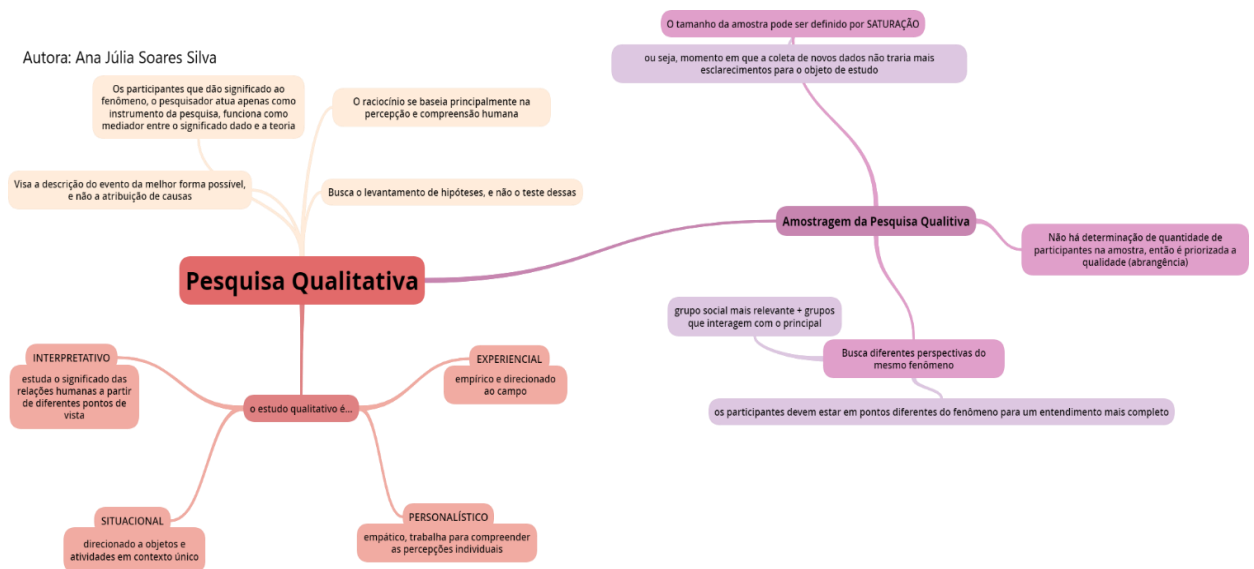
Autora: Ana Júlia Soares Silva

Os participantes que dão significado ao fenômeno, o pesquisador atua apenas como instrumento da pesquisa, funciona como mediador entre o significado dado e a teoria

O raciocínio se baseia principalmente na percepção e compreensão humana

Visa a descrição do evento da melhor forma possível, e não a atribuição de causas

Busca o levantamento de hipóteses, e não o teste dessas

Pesquisa Qualitativa

O tamanho da amostra pode ser definido por SATURAÇÃO

ou seja, momento em que a coleta de novos dados não traria mais esclarecimentos para o objeto de estudo

Amostragem da Pesquisa Qualitativa

Não há determinação de quantidade de participantes na amostra, então é priorizada a qualidade (abrangência)

grupo social mais relevante + grupos que interagem com o principal

Busca diferentes perspectivas do mesmo fenômeno

os participantes devem estar em pontos diferentes do fenômeno para um entendimento mais completo

o estudo qualitativo é...

INTERPRETATIVO

estuda o significado das relações humanas a partir de diferentes pontos de vista

EXPERIENCIAL

empírico e direcionado ao campo

SITUACIONAL

direcionado a objetos e atividades em contexto único

PERSONALÍSTICO

empático, trabalha para compreender as percepções individuais